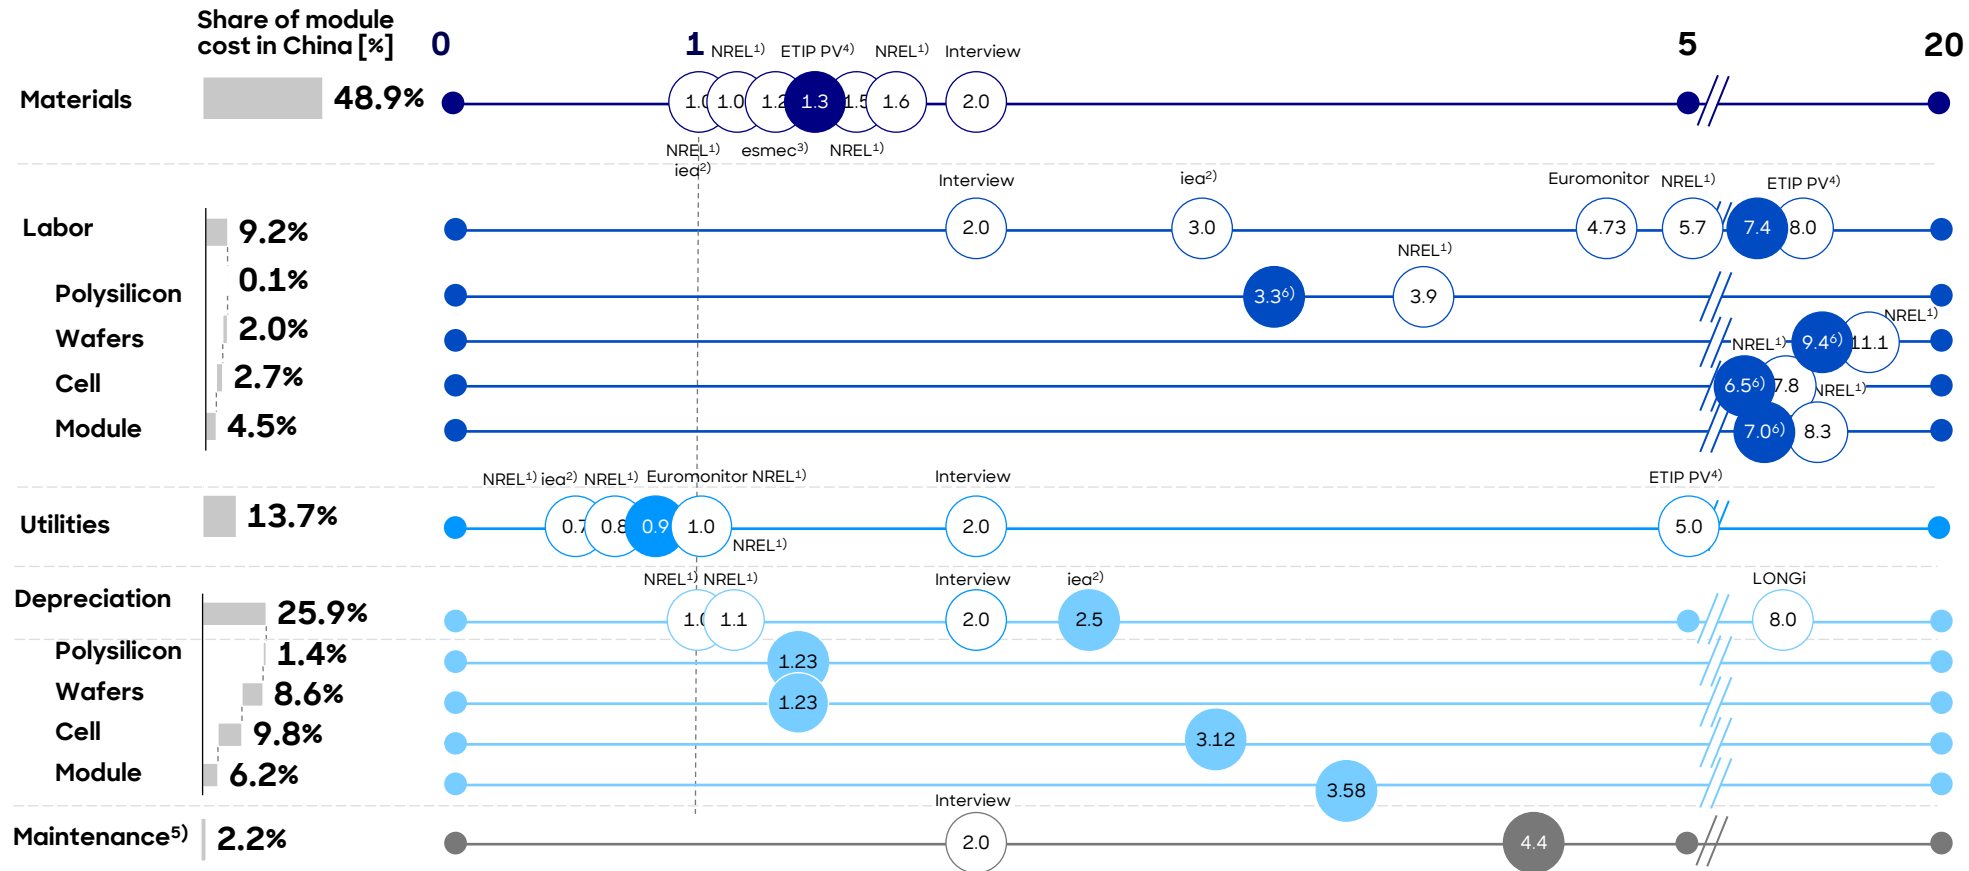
Share of module cost in China [%]

0 1 5 20

Materials 48.9%
NREL¹⁾ ETIP PV⁴⁾ NREL¹⁾ Interview
1.0 1.0 1.2 1.3 1.5 1.6 2.0
NREL¹⁾ iea²⁾ esmec³⁾ NREL¹⁾

Labor 9.2%
Interview iea²⁾ Euromonitor NREL¹⁾ ETIP PV⁴⁾
2.0 3.0 4.73 5.7 7.4 8.0

Polysilicon 0.1%
NREL¹⁾
3.3⁶⁾ 3.9

Wafers 2.0%
NREL¹⁾ NREL¹⁾
9.4⁶⁾ 11.1

Cell 2.7%
NREL¹⁾
6.5⁶⁾ 7.8

Module 4.5%
7.0⁶⁾ 8.3

Utilities 13.7%
NREL¹⁾ iea²⁾ NREL¹⁾ Euromonitor NREL¹⁾ Interview ETIP PV⁴⁾
0.7 0.8 0.9 1.0 2.0 5.0
NREL¹⁾

Depreciation 25.9%
NREL¹⁾ NREL¹⁾ Interview iea²⁾ LONGi
1.0 1.1 2.0 2.5 8.0

Polysilicon 1.4%
1.23

Wafers 8.6%
1.23

Cell 9.8%
3.12

Module 6.2%
3.58

Maintenance⁵⁾ 2.2%
Interview
2.0 4.4